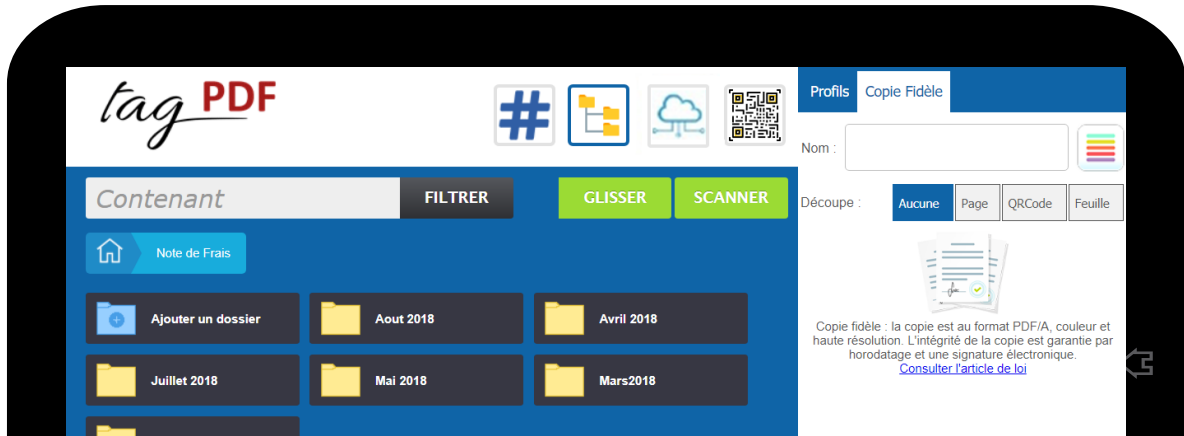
tag PDF

Profils
Copie Fidèle

Nom :

Contenant
FILTRER
GLISSER
SCANNER

Découpe :
Aucune
Page
QRCode
Feuille

Note de Frais

Ajouter un dossier
Aout 2018
Avril 2018
Juillet 2018
Mai 2018
Mars2018

Copie fidèle : la copie est au format PDF/A, couleur et haute résolution. L'intégrité de la copie est garantie par horodatage et une signature électronique.
Consulter l'article de loi